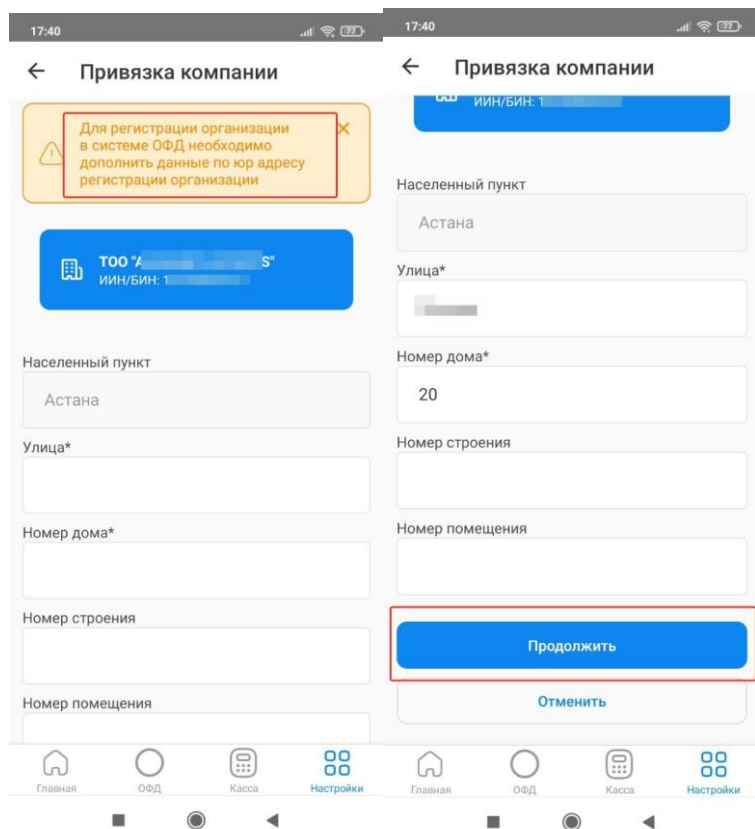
17:40

← Привязка компании

Для регистрации организации в системе ОФД необходимо дополнить данные по юр адресу регистрации организации

ТОО "A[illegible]S"
ИИН/БИН: 1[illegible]

Населенный пункт

Астана

Улица*

Номер дома*

Номер строения

Номер помещения

Главная ОФД Касса Настройки

17:40

← Привязка компании

ИИН/БИН: 1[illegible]

Населенный пункт

Астана

Улица*

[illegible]

Номер дома*

20

Номер строения

Номер помещения

Продолжить

Отменить

Главная ОФД Касса Настройки